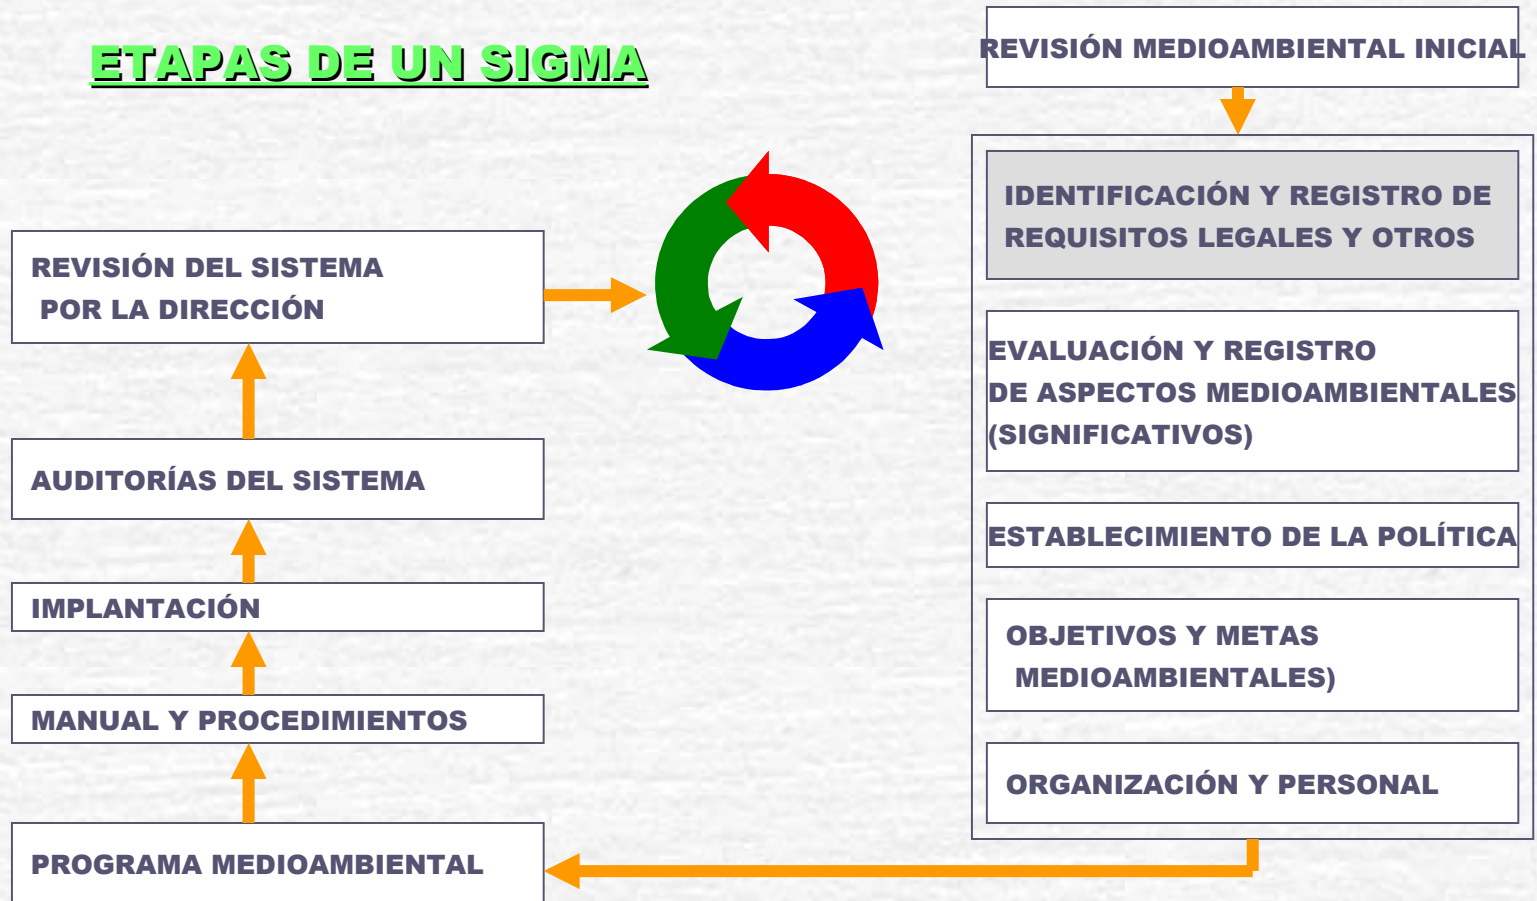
ETAPAS DE UN SIGMA

REVISIÓN MEDIOAMBIENTAL INICIAL

IDENTIFICACIÓN Y REGISTRO DE REQUISITOS LEGALES Y OTROS

EVALUACIÓN Y REGISTRO DE ASPECTOS MEDIOAMBIENTALES (SIGNIFICATIVOS)

ESTABLECIMIENTO DE LA POLÍTICA

OBJETIVOS Y METAS MEDIOAMBIENTALES)

ORGANIZACIÓN Y PERSONAL

PROGRAMA MEDIOAMBIENTAL

MANUAL Y PROCEDIMIENTOS

IMPLANTACIÓN

AUDITORÍAS DEL SISTEMA

REVISIÓN DEL SISTEMA POR LA DIRECCIÓN